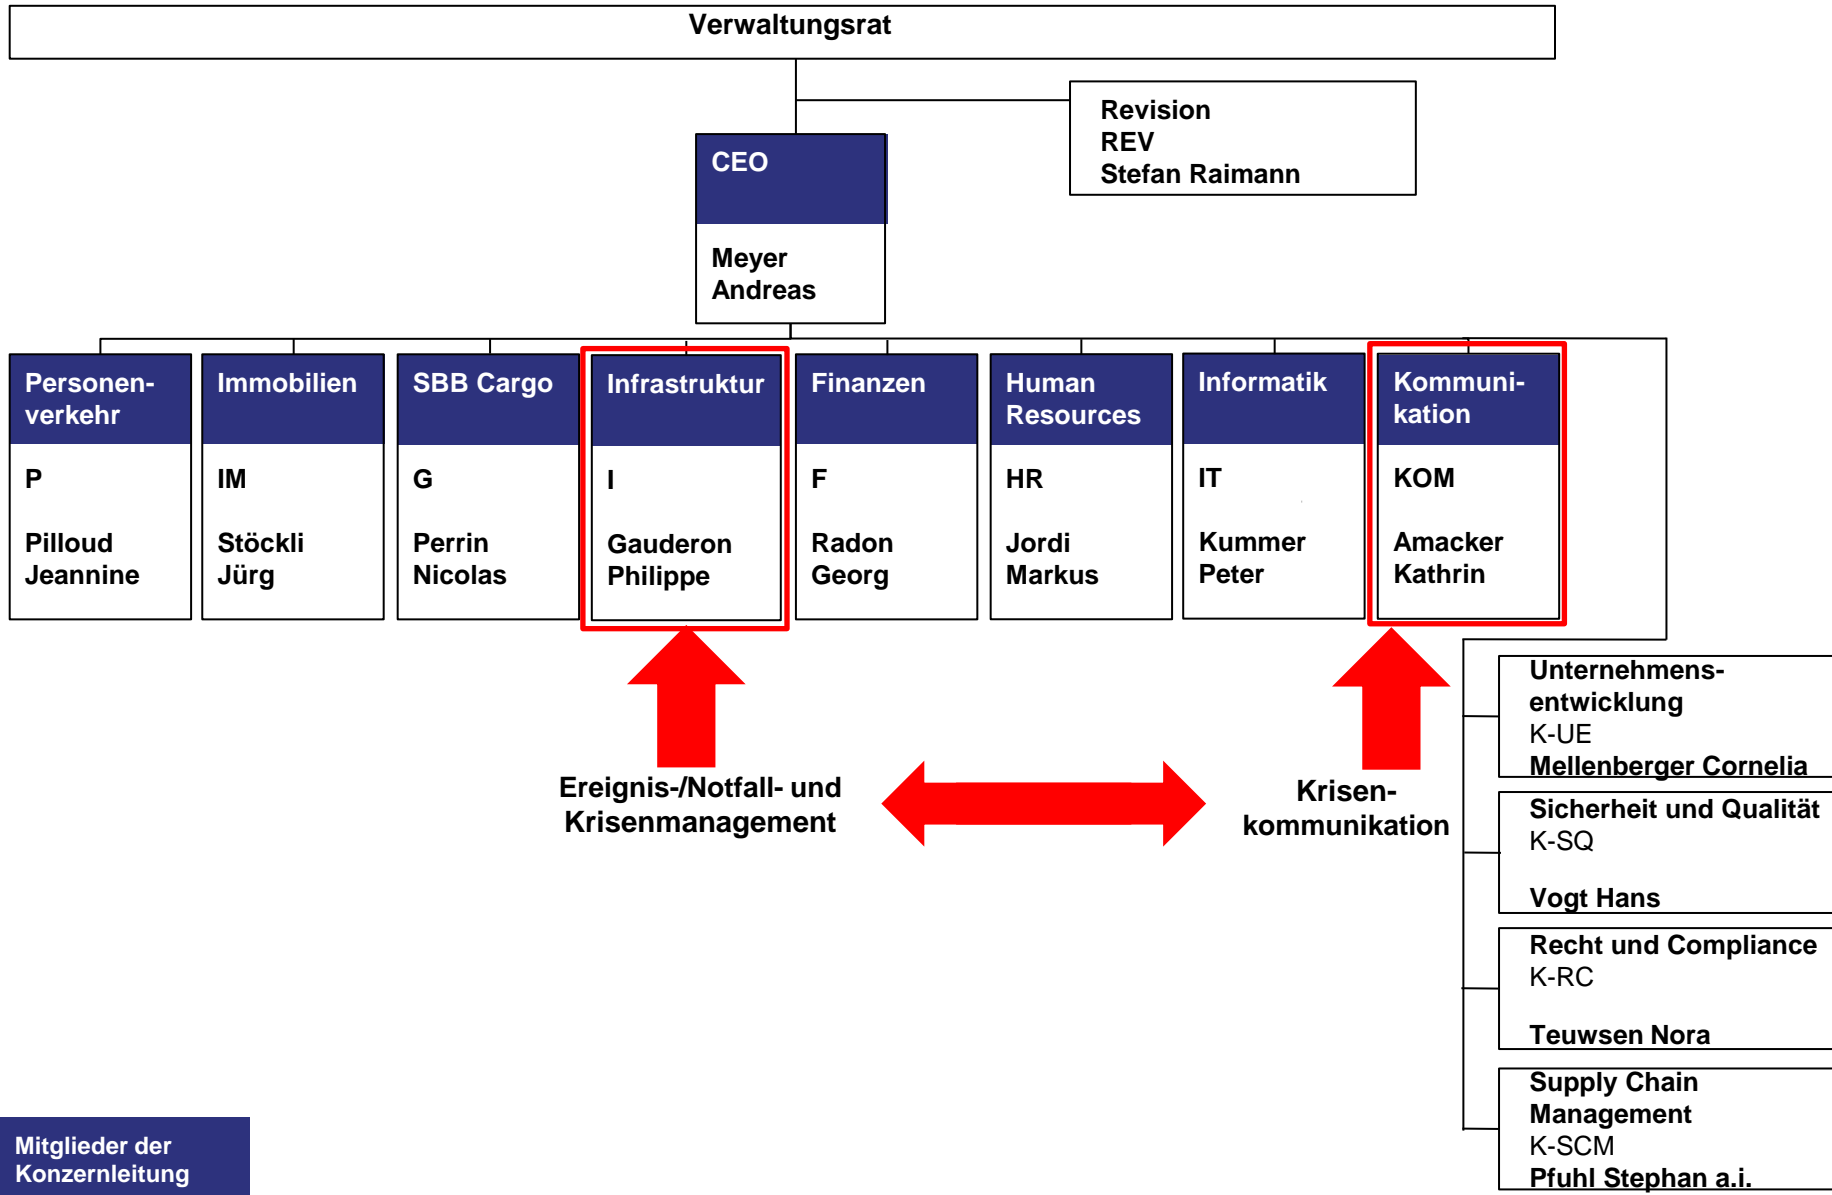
Verwaltungsrat

Revision
REV
Stefan Raimann

CEO

Meyer
Andreas

Personenverkehr

P

Pilloud
Jeannine

Immobilien

IM

Stöckli
Jürg

SBB Cargo

G

Perrin
Nicolas

Infrastruktur

I

Gauderon
Philippe

Finanzen

F

Radon
Georg

Human Resources

HR

Jordi
Markus

Informatik

IT

Kummer
Peter

Kommunikation

KOM

Amacker
Kathrin

Unternehmensentwicklung
K-UE
Mellenberger Cornelia

Sicherheit und Qualität
K-SQ

Vogt Hans

Recht und Compliance
K-RC

Teuwsen Nora

Supply Chain Management
K-SCM
Pfuhl Stephan a.i.

Ereignis-/Notfall- und Krisenmanagement

Krisenkommunikation

Mitglieder der Konzernleitung